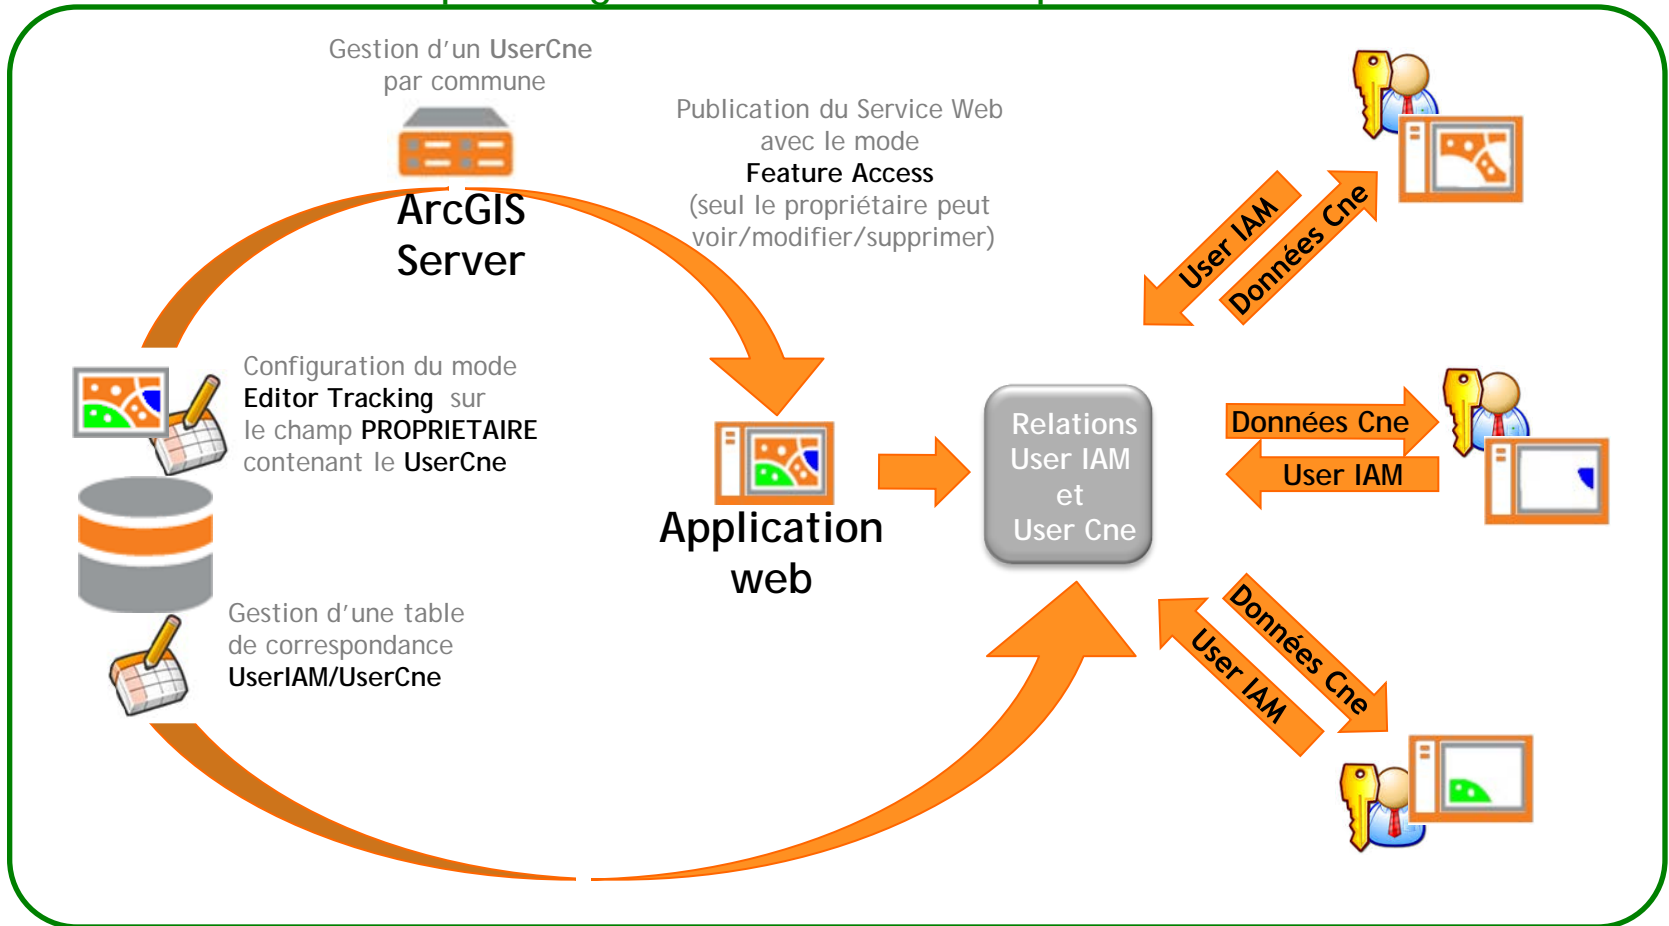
Gestion d'un UserCne par commune

ArcGIS Server

Publication du Service Web avec le mode Feature Access (seul le propriétaire peut voir/modifier/supprimer)

User IAM

Données Cne

Configuration du mode Editor Tracking sur le champ PROPRIETAIRE contenant le UserCne

Application web

Relations User IAM et User Cne

Données Cne

User IAM

Gestion d'une table de correspondance UserIAM/UserCne

Données Cne

User IAM